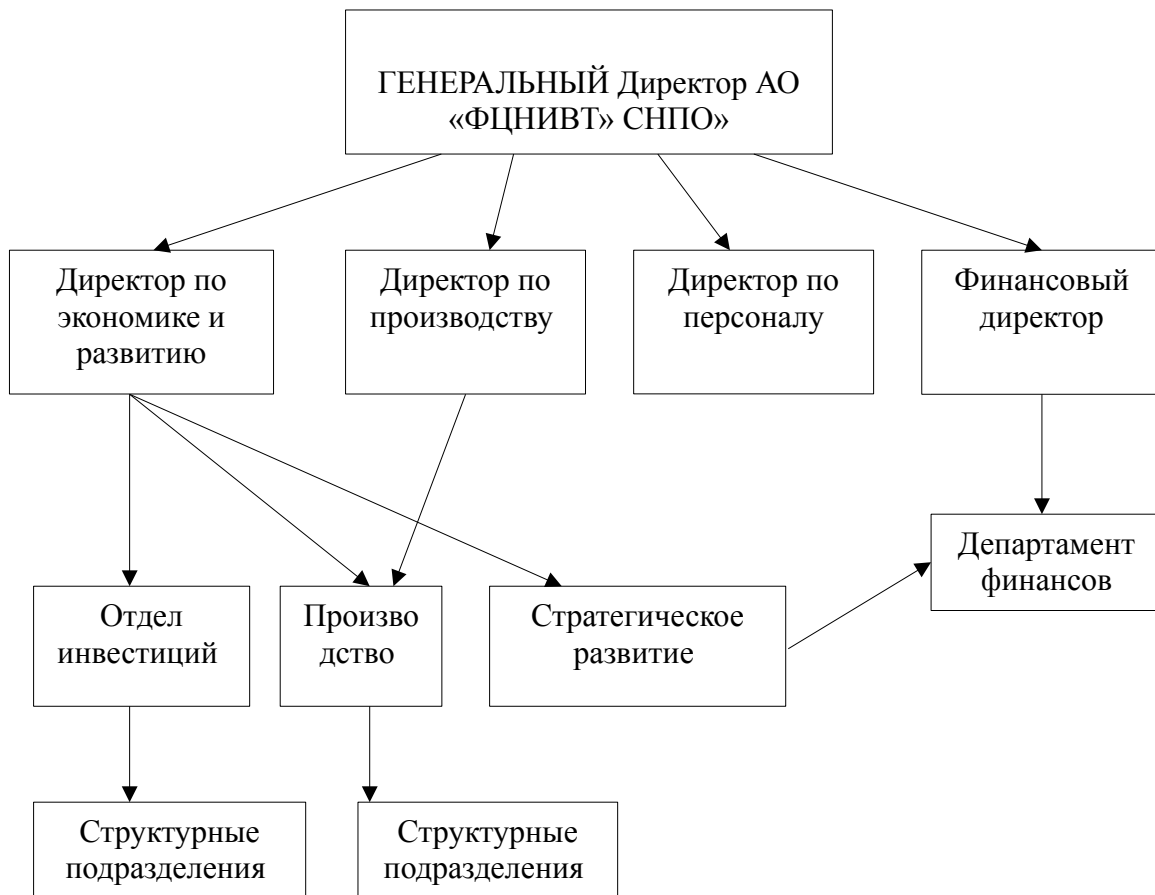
ГЕНЕРАЛЬНЫЙ Директор АО «ФЦНИВТ» СНПО»

Директор по экономике и развитию

Директор по производству

Директор по персоналу

Финансовый директор

Департамент финансов

Отдел инвестиций

Произво дство

Стратегическое развитие

Структурные подразделения

Структурные подразделения